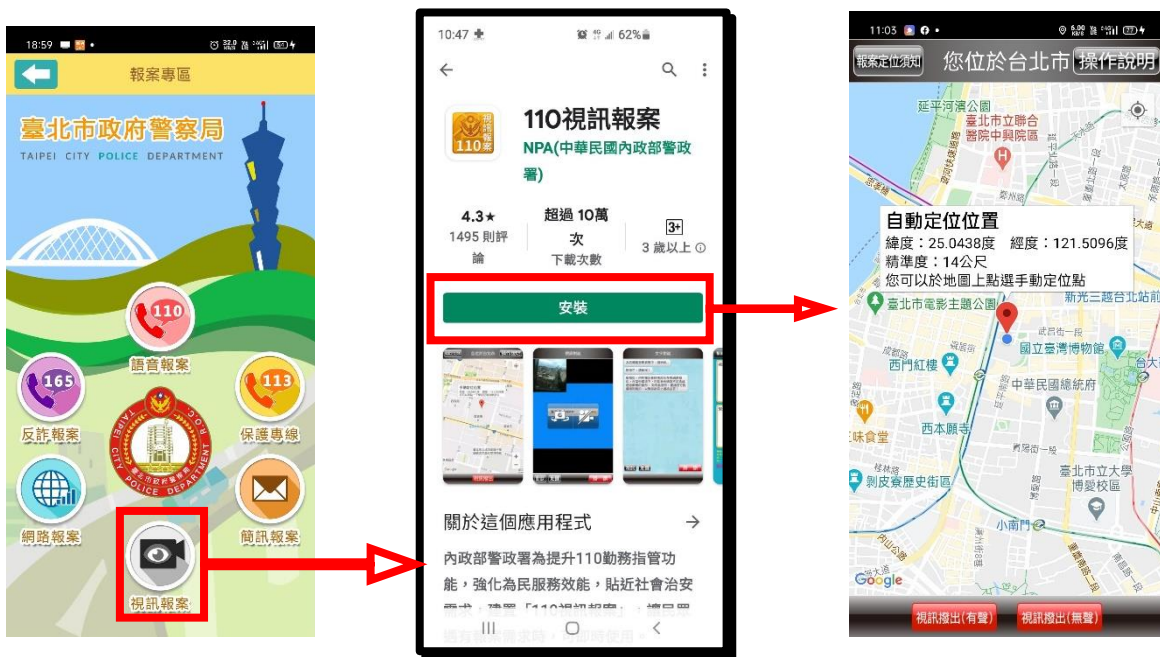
18:59

報案專區

臺北市政府警察局
TAIPEI CITY POLICE DEPARTMENT

110
語音報案

165
反詐報案

113
保護專線

網路報案

簡訊報案

視訊報案

TAIPEI CITY POLICE DEPARTMENT R.O.C.

10:47 62%

110視訊報案
NPA(中華民國內政部警政署)

4.3★
1495 則評論

超過 10萬次
下載次數

3+
3 歲以上

安裝

關於這個應用程式

內政部警政署為提升110勤務指管功能，強化為民服務效能，貼近社會治安需求，建置「110視訊報案」，讓民眾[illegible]

11:03

報案定位須知
您位於台北市
操作說明

延平河濱公園
臺北市立聯合醫院中興院區

自動定位位置
緯度：25.0438度 經度：121.5096度
精準度：14公尺
您可以於地圖上點選手動定位點

臺北市電影主題公園
新光三越台北站前
武昌街一段
國立臺灣博物館
成都路
西門紅樓
中華民國總統府
味食堂
西本願寺
寶慶街
貴陽街一段
剝皮寮歷史街區
臺北市立大學博愛校區
小南門
Google

視訊撥出(有聲)
視訊撥出(無聲)